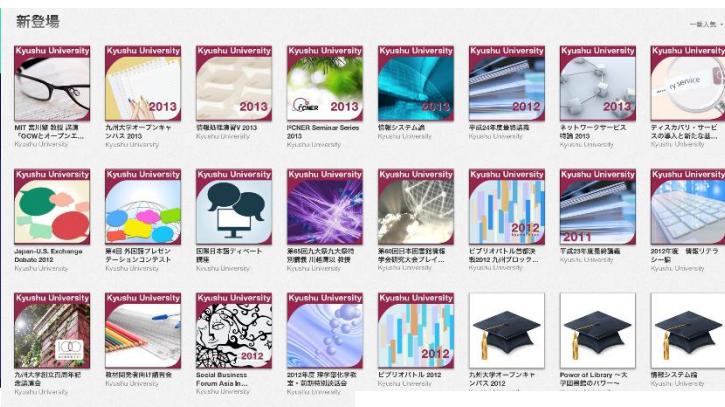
新登場

一覧を表示

Kyushu University

MIT 資川 教授 講演「OCWとオープンエ...
Kyushu University

Kyushu University
2013
九州大学オープンキャンパス 2013
Kyushu University

Kyushu University
2013
情報処理演習V 2013
Kyushu University

Kyushu University
ICNER 2013
ICNER Seminar Series 2013
Kyushu University

Kyushu University
2013
情報システム論
Kyushu University

Kyushu University
2012
平成24年度最終講義
Kyushu University

Kyushu University
2013
ネットワークサービス特論 2013
Kyushu University

Kyushu University
ディスカバリ・サービスの導入と新たな基...
Kyushu University

Kyushu University
Japan-U.S. Exchange Debate 2012
Kyushu University

Kyushu University
第4回 外国語プレゼンテーションコンテスト
Kyushu University

Kyushu University
国際日本語ディベート講座
Kyushu University

Kyushu University
第8回九大 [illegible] 川越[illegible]教授
Kyushu University

Kyushu University
第6回日本国際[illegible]学会研究大会プレイ...
Kyushu University

Kyushu University
2012
ビブリオバトル首都決戦2012 九州ブロック...
Kyushu University

Kyushu University
2011
平成23年度最終講義
Kyushu University

Kyushu University
2012年度 情報リテラシー論
Kyushu University

Kyushu University
九州大学創立百周年記念講演会
Kyushu University

Kyushu University
教材開発者向け講習会
Kyushu University

Kyushu University
2012
Social Business Forum Asia in...
Kyushu University

Kyushu University
2012年度 理学部化学教室・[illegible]
Kyushu University

Kyushu University
2012
ビブリオバトル 2012
Kyushu University

九州大学オープンキャンパス 2012
Kyushu University

Power of Library ～大学図書館のパワー～
Kyushu University

情報システム論
Kyushu University